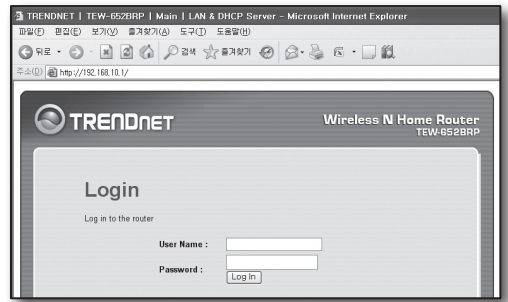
TRENDNET | TEW-652BRP | Main | LAN & DHCP Server - Microsoft Internet Explorer

파일(F) 편집(E) 보기(V) 즐겨찾기(A) 도구(T) 도움말(H)

뒤로 · 검색 즐겨찾기

주소(D) http://192.168.10.1/

TRENDnet

Wireless N Home Router
TEW-652BRP

Login

Log in to the router

User Name :

Password :

Log In